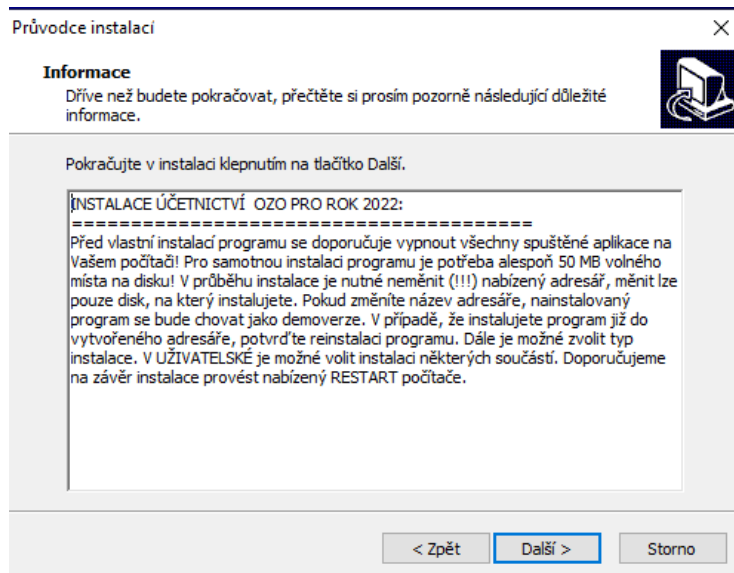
Průvodce instalací

×

**Informace**
Dříve než budete pokračovat, přečtěte si prosím pozorně následující důležité informace.

Pokračujte v instalaci klepnutím na tlačítko Další.

INSTALACE ÚČETNICTVÍ OZO PRO ROK 2022:
======================================
Před vlastní instalací programu se doporučuje vypnout všechny spuštěné aplikace na Vašem počítači! Pro samotnou instalaci programu je potřeba alespoň 50 MB volného místa na disku! V průběhu instalace je nutné neměnit (!!!) nabízený adresář, měnit lze pouze disk, na který instalujete. Pokud změníte název adresáře, nainstalovaný program se bude chovat jako demoverze. V případě, že instalujete program již do vytvořeného adresáře, potvrďte reinstalaci programu. Dále je možné zvolit typ instalace. V UŽIVATELSKÉ je možné volit instalaci některých součástí. Doporučujeme na závěr instalace provést nabízený RESTART počítače.

< Zpět | Další > | Storno